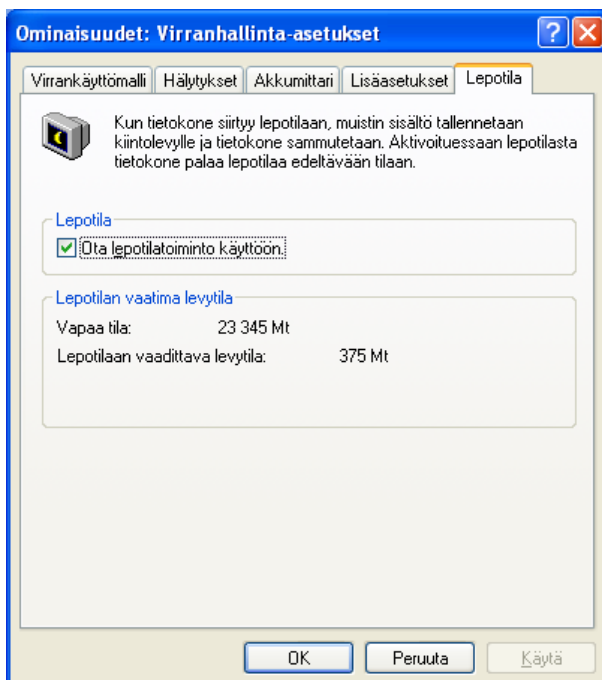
Ominaisuudet: Virranhallinta-asetukset

Virrankäyttömalli | Hälytykset | Akkumittari | Lisäasetukset | Lepotila

Kun tietokone siirtyy lepotilaan, muistin sisältö tallennetaan kiintolevylle ja tietokone sammutetaan. Aktivoituessaan lepotilasta tietokone palaa lepotilaa edeltävään tilaan.

Lepotila

Ota lepotilatoiminto käyttöön.

Lepotilan vaatima levytila

Vapaa tila: 23 345 Mt

Lepotilaan vaadittava levytila: 375 Mt

OK | Peruuta | Käytä